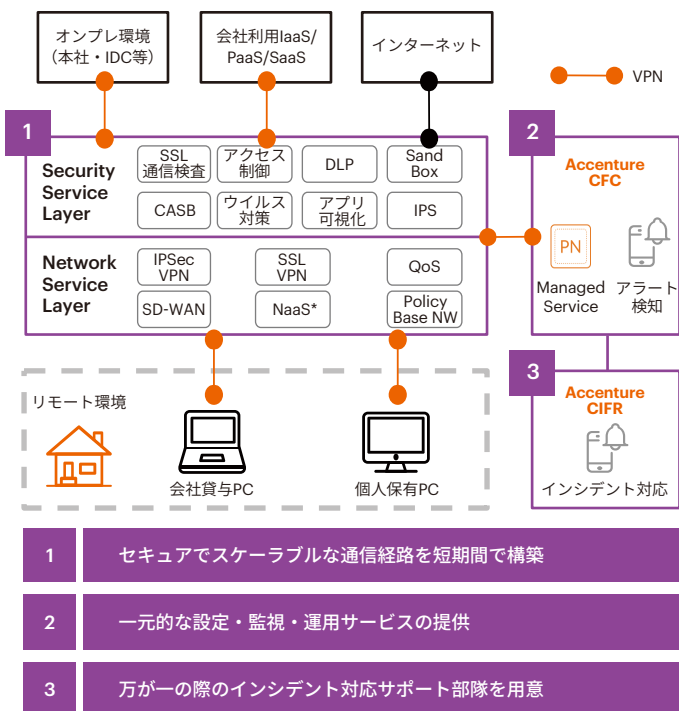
オンプレ環境
（本社・IDC等）

会社利用IaaS/
PaaS/SaaS

インターネット

VPN

1

Security
Service
Layer

SSL
通信検査

アクセス
制御

DLP

Sand
Box

CASB

ウイルス
対策

アプリ
可視化

IPS

Network
Service
Layer

IPSec
VPN

SSL
VPN

QoS

SD-WAN

NaaS*

Policy
Base NW

2

Accenture
CFC

PN

Managed
Service

アラート
検知

3

Accenture
CIFR

インシデント対応

リモート環境

会社貸与PC

個人保有PC

| 1 | セキュアでスケーラブルな通信経路を短期間で構築 |
|---|---|
| 2 | 一元的な設定・監視・運用サービスの提供 |
| 3 | 万が一の際のインシデント対応サポート部隊を用意 |